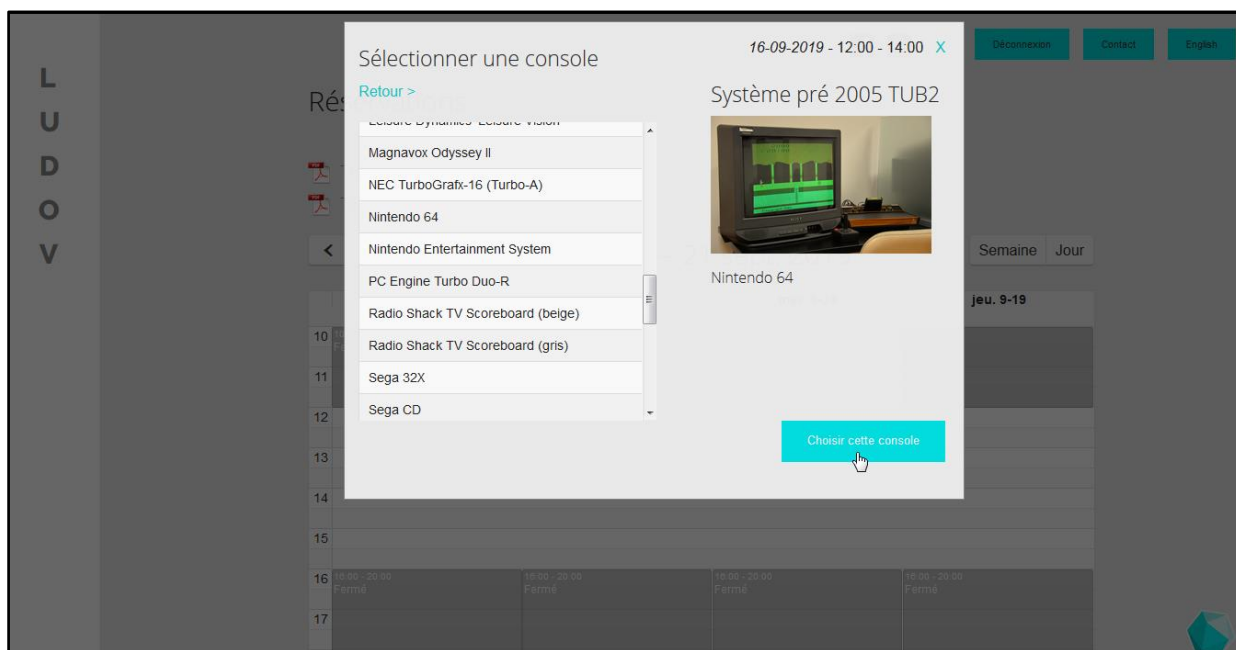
L
U
D
O
V

Déconnexion Contact English

Sélectionner une console

16-09-2019 - 12:00 - 14:00 X

Retour >

Système pré 2005 TUB2

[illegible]
Magnavox Odyssey II
NEC TurboGrafx-16 (Turbo-A)
Nintendo 64
Nintendo Entertainment System
PC Engine Turbo Duo-R
Radio Shack TV Scoreboard (beige)
Radio Shack TV Scoreboard (gris)
Sega 32X
Sega CD

Nintendo 64

Choisir cette console

Rés

Semaine Jour

jeu. 9-19

10
11
12
13
14
15
16 16:00 - 20:00 Fermé 16:00 - 20:00 Fermé 16:00 - 20:00 Fermé 16:00 - 20:00 Fermé
17